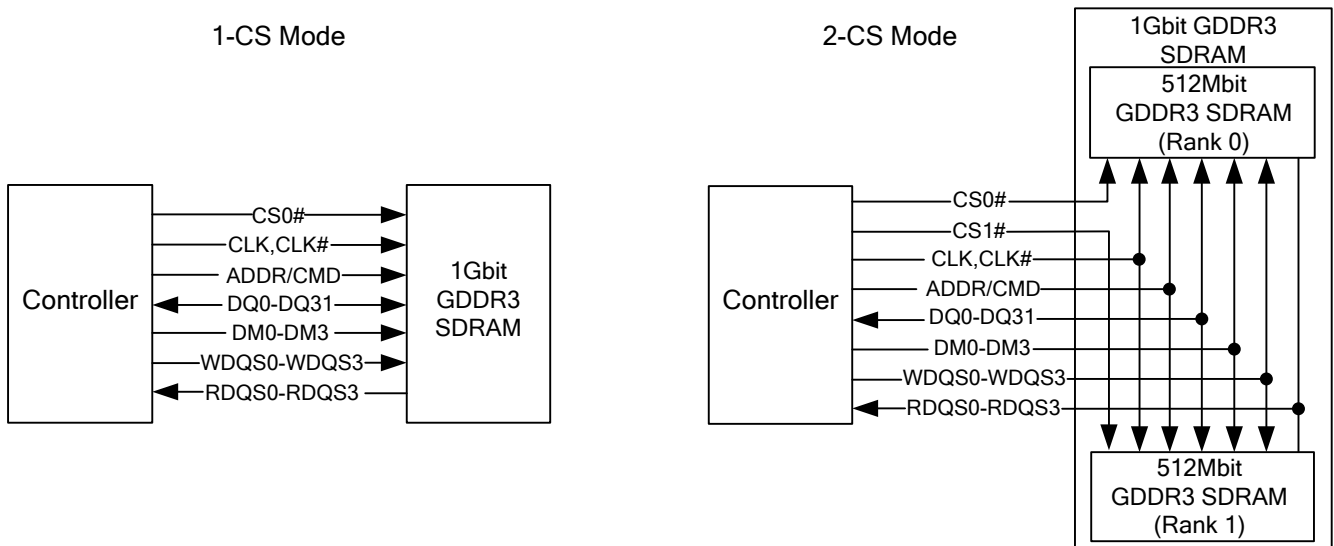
1-CS Mode

Controller

CS0#
CLK,CLK#
ADDR/CMD
DQ0-DQ31
DM0-DM3
WDQS0-WDQS3
RDQS0-RDQS3

1Gbit GDDR3 SDRAM

2-CS Mode

1Gbit GDDR3 SDRAM

512Mbit GDDR3 SDRAM (Rank 0)

Controller

CS0#
CS1#
CLK,CLK#
ADDR/CMD
DQ0-DQ31
DM0-DM3
WDQS0-WDQS3
RDQS0-RDQS3

512Mbit GDDR3 SDRAM (Rank 1)